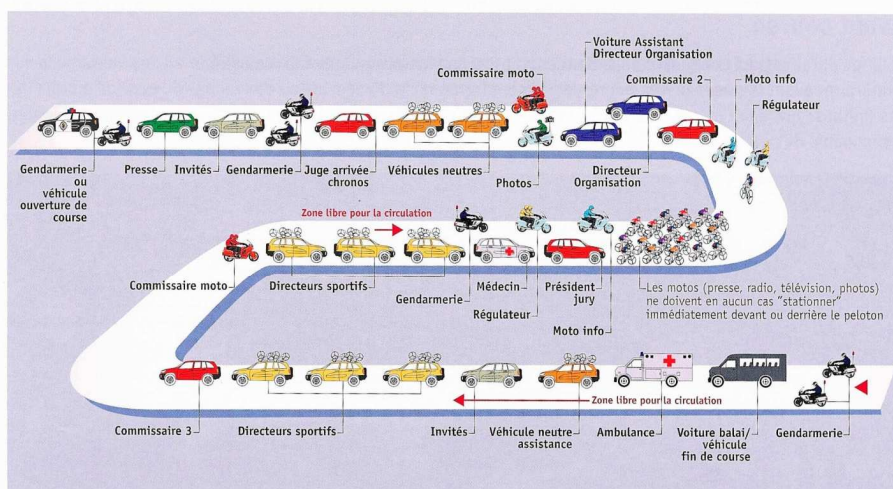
Voiture Assistant Directeur Organisation

Commissaire moto

Commissaire 2

Moto info

Régulateur

Gendarmerie ou véhicule ouverture de course

Presse

Invités

Gendarmerie

Juge arrivée chronos

Véhicules neutres

Photos

Directeur Organisation

Zone libre pour la circulation

Commissaire moto

Directeurs sportifs

Gendarmerie

Médecin

Régulateur

Président jury

Moto info

Les motos (presse, radio, télévision, photos) ne doivent en aucun cas "stationner" immédiatement devant ou derrière le peloton

Zone libre pour la circulation

Commissaire 3

Directeurs sportifs

Invités

Véhicule neutre assistance

Ambulance

Voiture balai/ véhicule fin de course

Gendarmerie